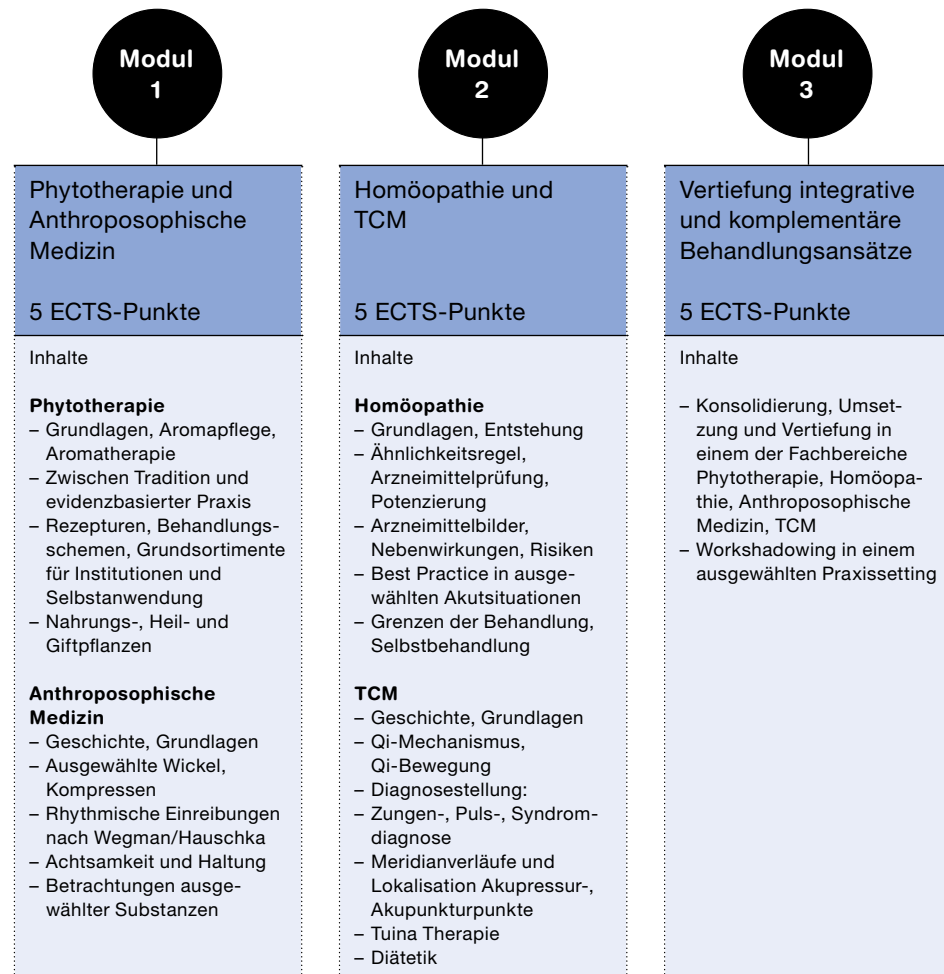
Modul 1

Phytotherapie und Anthroposophische Medizin

5 ECTS-Punkte

Inhalte

**Phytotherapie**
– Grundlagen, Aromapflege, Aromatherapie
– Zwischen Tradition und evidenzbasierter Praxis
– Rezepturen, Behandlungsschemen, Grundsortimente für Institutionen und Selbstanwendung
– Nahrungs-, Heil- und Giftpflanzen

**Anthroposophische Medizin**
– Geschichte, Grundlagen
– Ausgewählte Wickel, Kompressen
– Rhythmische Einreibungen nach Wegman/Hauschka
– Achtsamkeit und Haltung
– Betrachtungen ausgewählter Substanzen

Modul 2

Homöopathie und TCM

5 ECTS-Punkte

Inhalte

**Homöopathie**
– Grundlagen, Entstehung
– Ähnlichkeitsregel, Arzneimittelprüfung, Potenzierung
– Arzneimittelbilder, Nebenwirkungen, Risiken
– Best Practice in ausgewählten Akutsituationen
– Grenzen der Behandlung, Selbstbehandlung

**TCM**
– Geschichte, Grundlagen
– Qi-Mechanismus, Qi-Bewegung
– Diagnosestellung:
– Zungen-, Puls-, Syndromdiagnose
– Meridianverläufe und Lokalisation Akupressur-, Akupunkturpunkte
– Tuina Therapie
– Diätetik

Modul 3

Vertiefung integrative und komplementäre Behandlungsansätze

5 ECTS-Punkte

Inhalte

– Konsolidierung, Umsetzung und Vertiefung in einem der Fachbereiche Phytotherapie, Homöopathie, Anthroposophische Medizin, TCM
– Workshadowing in einem ausgewählten Praxissetting